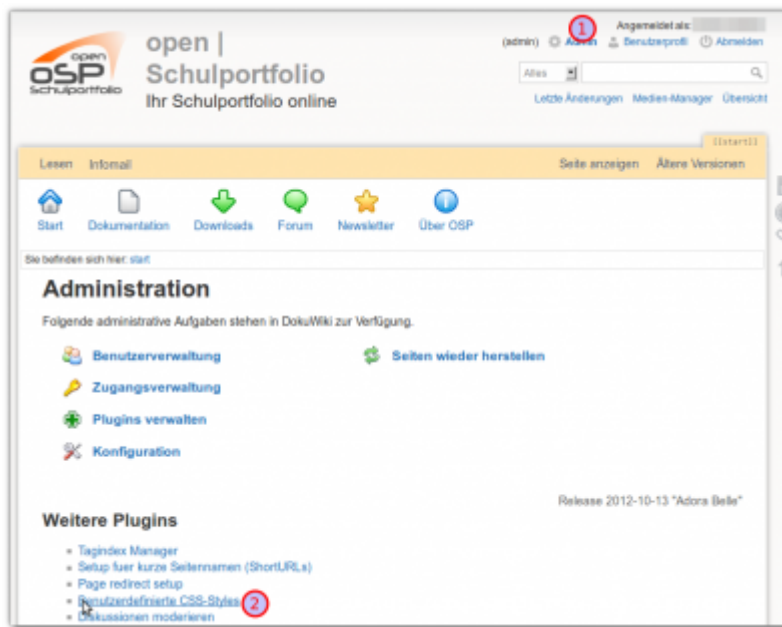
open OSP Schulportfolio

open | Schulportfolio
Ihr Schulportfolio online

Angemeldet als: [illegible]
1
(admin) Admin Benutzerprofil Abmelden

Alles

Letzte Änderungen Medien-Manager Übersicht

[[start]]

Lesen Infomail

Seite anzeigen Ältere Versionen

Start Dokumentation Downloads Forum Newsletter Über OSP

Sie befinden sich hier: start

Administration

Folgende administrative Aufgaben stehen in DokuWiki zur Verfügung.

Benutzerverwaltung

Zugangsverwaltung

Plugins verwalten

Konfiguration

Seiten wieder herstellen

Release 2012-10-13 "Adora Belle"

Weitere Plugins

- Tagindex Manager
- Setup fuer kurze Seitennamen (ShortURLs)
- Page redirect setup
- Benutzerdefinierte CSS-Styles 2
- Diskussionen moderieren